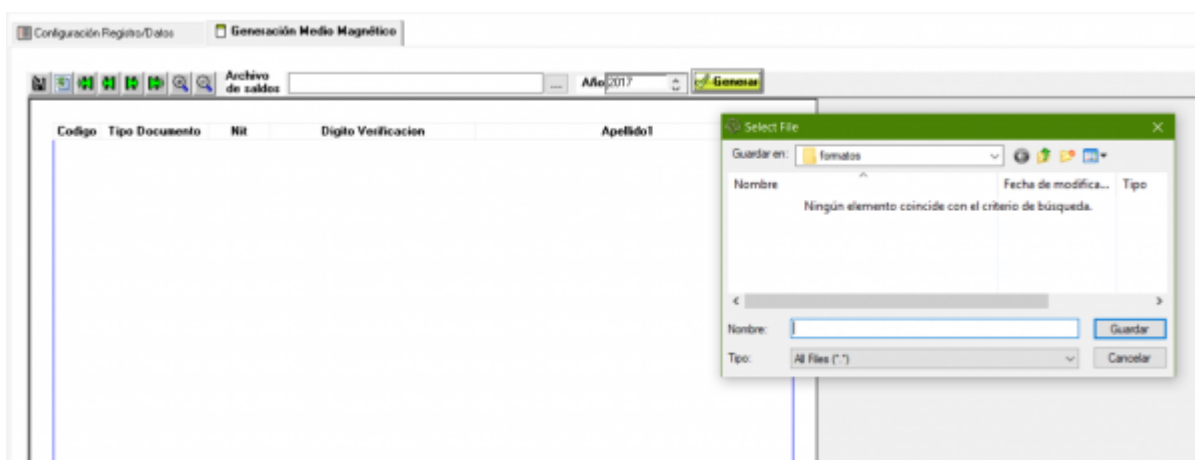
Configuración Registro/Datos | Generación Medio Magnético

Archivo de saldos ... Año 2017 Generar

| Codigo | Tipo Documento | Nit | Digito Verificacion | Apellido1 |
|---|---|---|---|---|

Select File

Guardar en: formatos

Nombre | Fecha de modifica... | Tipo

Ningún elemento coincide con el criterio de búsqueda.

Nombre: Guardar

Tipo: All Files (*.*) Cancelar